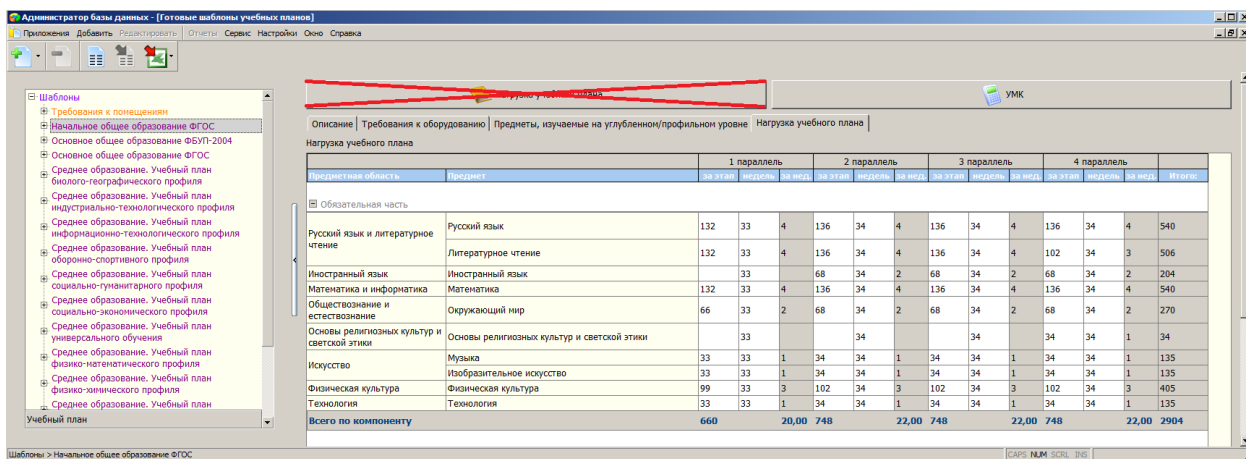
Администратор базы данных - [Готовые шаблоны учебных планов]

Приложения Добавить Редактировать Отчеты Сервис Настройки Окно Справка

Шаблоны
Требования к помещениям
Начальное общее образование ФГОС
Основное общее образование ФБУП-2004
Основное общее образование ФГОС
Среднее образование. Учебный план биолого-географического профиля
Среднее образование. Учебный план индустриально-технологического профиля
Среднее образование. Учебный план информационно-технологического профиля
Среднее образование. Учебный план оборонно-спортивного профиля
Среднее образование. Учебный план социально-гуманитарного профиля
Среднее образование. Учебный план социально-экономического профиля
Среднее образование. Учебный план универсального обучения
Среднее образование. Учебный план физико-математического профиля
Среднее образование. Учебный план физико-химического профиля
Среднее образование. Учебный план
Учебный план

Нагрузка учебного плана
УМК

Описание | Требования к оборудованию | Предметы, изучаемые на углубленном/профильном уровне | Нагрузка учебного плана

Нагрузка учебного плана

| Предметная область | Предмет | 1 параллель за этап | недель | за нед. | 2 параллель за этап | недель | за нед. | 3 параллель за этап | недель | за нед. | 4 параллель за этап | недель | за нед. | Итого: |
|---|---|---|---|---|---|---|---|---|---|---|---|---|---|---|
| Обязательная часть | | | | | | | | | | | | | | |
| Русский язык и литературное чтение | Русский язык | 132 | 33 | 4 | 136 | 34 | 4 | 136 | 34 | 4 | 136 | 34 | 4 | 540 |
| | Литературное чтение | 132 | 33 | 4 | 136 | 34 | 4 | 136 | 34 | 4 | 102 | 34 | 3 | 506 |
| Иностранный язык | Иностранный язык | | 33 | | 68 | 34 | 2 | 68 | 34 | 2 | 68 | 34 | 2 | 204 |
| Математика и информатика | Математика | 132 | 33 | 4 | 136 | 34 | 4 | 136 | 34 | 4 | 136 | 34 | 4 | 540 |
| Обществознание и естествознание | Окружающий мир | 66 | 33 | 2 | 68 | 34 | 2 | 68 | 34 | 2 | 68 | 34 | 2 | 270 |
| Основы религиозных культур и светской этики | Основы религиозных культур и светской этики | | 33 | | | 34 | | | 34 | | 34 | 34 | 1 | 34 |
| Искусство | Музыка | 33 | 33 | 1 | 34 | 34 | 1 | 34 | 34 | 1 | 34 | 34 | 1 | 135 |
| | Изобразительное искусство | 33 | 33 | 1 | 34 | 34 | 1 | 34 | 34 | 1 | 34 | 34 | 1 | 135 |
| Физическая культура | Физическая культура | 99 | 33 | 3 | 102 | 34 | 3 | 102 | 34 | 3 | 102 | 34 | 3 | 405 |
| Технология | Технология | 33 | 33 | 1 | 34 | 34 | 1 | 34 | 34 | 1 | 34 | 34 | 1 | 135 |
| Всего по компоненту | | 660 | | 20,00 | 748 | | 22,00 | 748 | | 22,00 | 748 | | 22,00 | 2904 |

Шаблоны > Начальное общее образование ФГОС
CAPS NUM SCRL INS